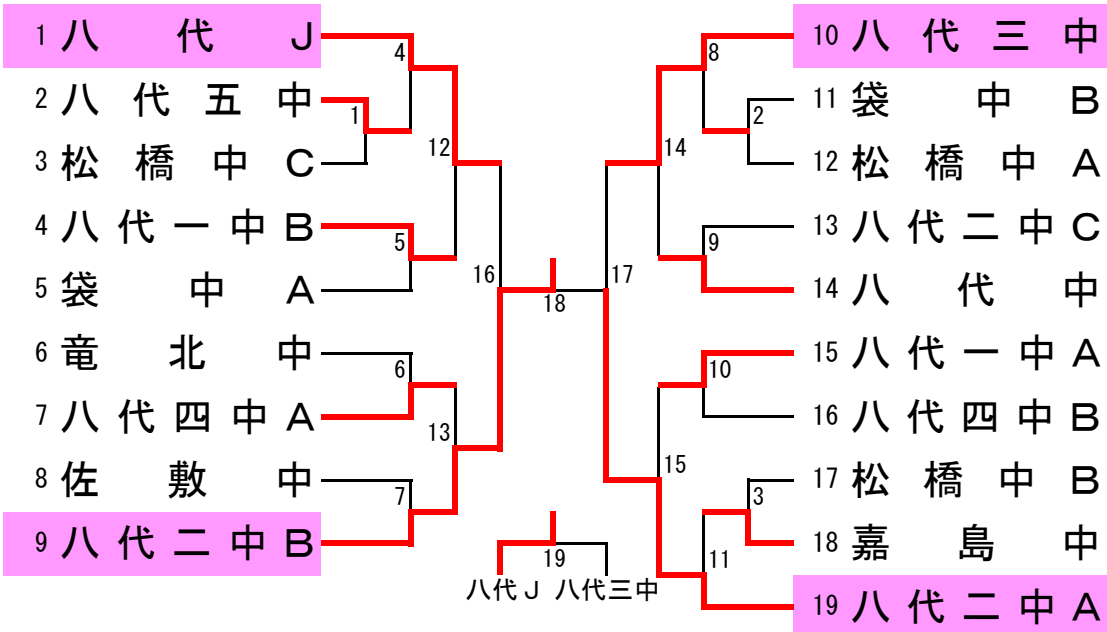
1 八代J
2 八代五中
3 松橋中C
4 八代一中B
5 袋中A
6 竜北中
7 八代四中A
8 佐敷中
9 八代二中B

10 八代三中
11 袋中B
12 松橋中A
13 八代二中C
14 八代中
15 八代一中A
16 八代四中B
17 松橋中B
18 嘉島中
19 八代二中A

4
1
12
5
16
6
13
7
18
17
8
2
14
9
10
15
3
11
19

八代J　八代三中